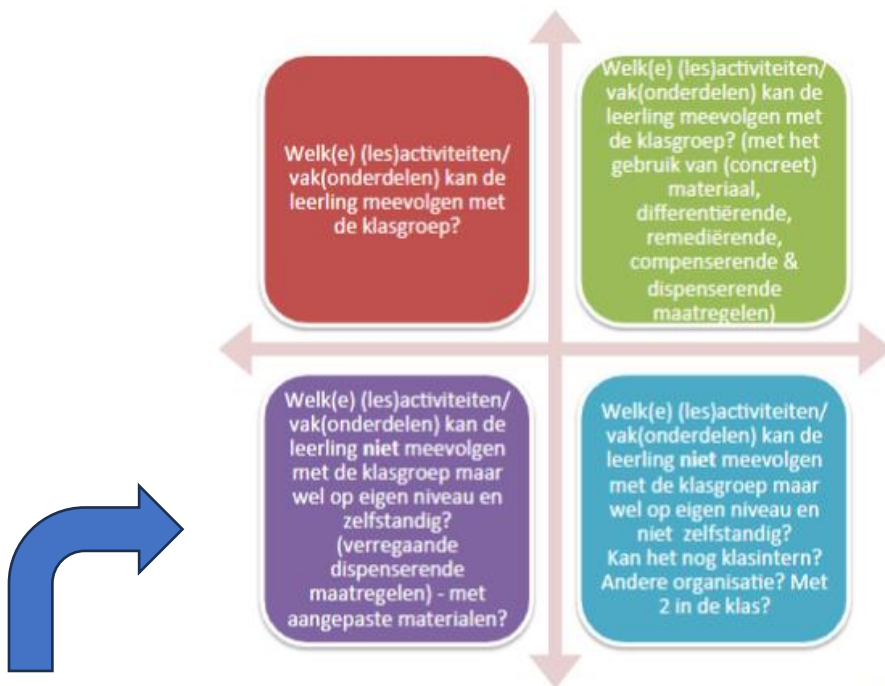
Welk(e) (les)activiteiten/ vak(onderdelen) kan de leerling meevolgen met de klasgroep?

Welk(e) (les)activiteiten/ vak(onderdelen) kan de leerling meevolgen met de klasgroep? (met het gebruik van (concreet) materiaal, differentiërende, remediërende, compenserende & dispenserende maatregelen)

Welk(e) (les)activiteiten/ vak(onderdelen) kan de leerling niet meevolgen met de klasgroep maar wel op eigen niveau en zelfstandig? (verregaande dispenserende maatregelen) - met aangepaste materialen?

Welk(e) (les)activiteiten/ vak(onderdelen) kan de leerling niet meevolgen met de klasgroep maar wel op eigen niveau en niet zelfstandig? Kan het nog klasintern? Andere organisatie? Met 2 in de klas?